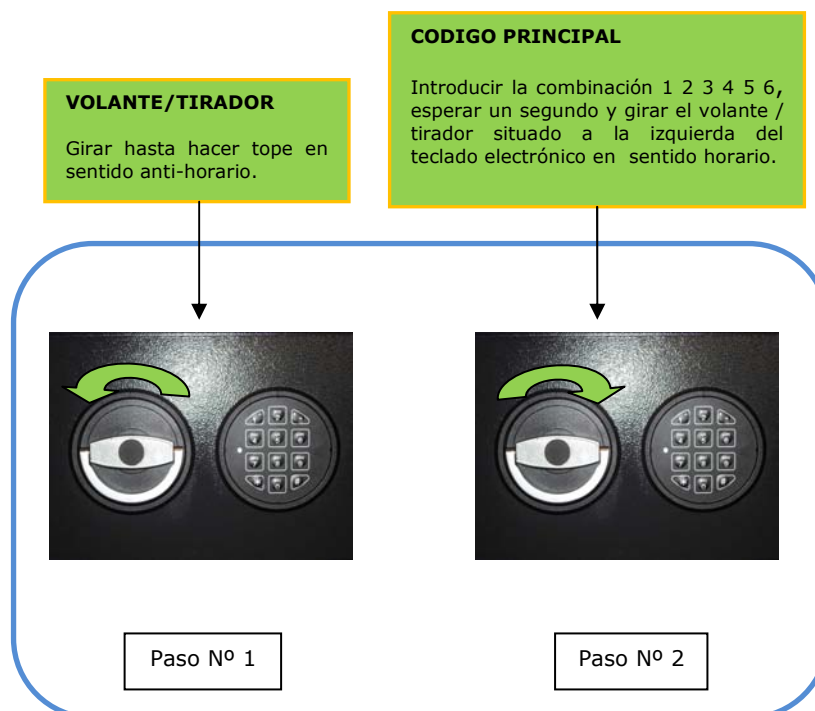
CODIGO PRINCIPAL

Introducir la combinación 1 2 3 4 5 6, esperar un segundo y girar el volante / tirador situado a la izquierda del teclado electrónico en sentido horario.

VOLANTE/TIRADOR

Girar hasta hacer tope en sentido anti-horario.

Paso Nº 1

Paso Nº 2